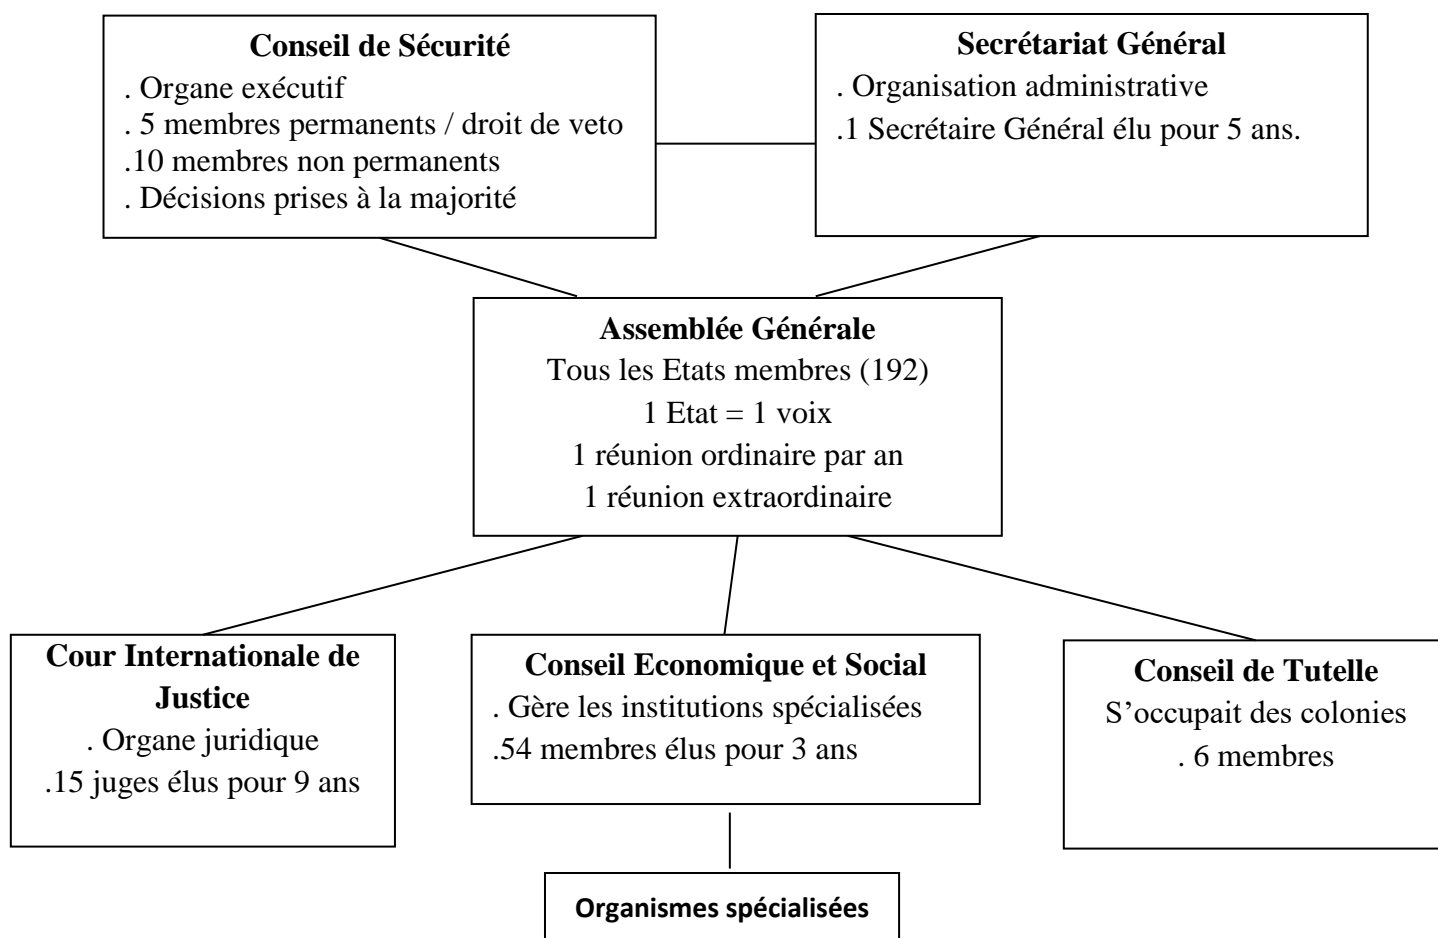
**Conseil de Sécurité**
. Organe exécutif
. 5 membres permanents / droit de veto
.10 membres non permanents
. Décisions prises à la majorité

**Secrétariat Général**
. Organisation administrative
.1 Secrétaire Général élu pour 5 ans.

**Assemblée Générale**
Tous les Etats membres (192)
1 Etat = 1 voix
1 réunion ordinaire par an
1 réunion extraordinaire

**Cour Internationale de Justice**
. Organe juridique
.15 juges élus pour 9 ans

**Conseil Economique et Social**
. Gère les institutions spécialisées
.54 membres élus pour 3 ans

**Conseil de Tutelle**
S'occupait des colonies
. 6 membres

**Organismes spécialisées**